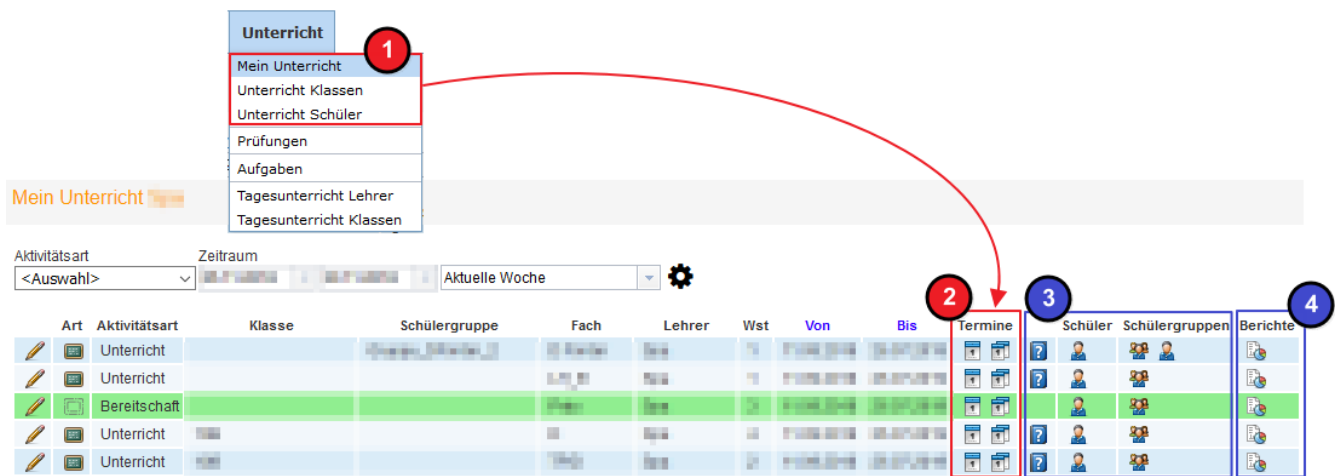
Unterricht

Mein Unterricht
Unterricht Klassen
Unterricht Schüler
Prüfungen
Aufgaben
Tagesunterricht Lehrer
Tagesunterricht Klassen

1

Mein Unterricht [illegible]

Aktivitätsart
<Auswahl>

Zeitraum
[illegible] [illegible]
Aktuelle Woche

2
3
4

| | Art | Aktivitätsart | Klasse | Schülergruppe | Fach | Lehrer | Wst | Von | Bis | Termine | | Schüler | Schülergruppen | Berichte |
|---|---|---|---|---|---|---|---|---|---|---|---|---|---|---|
| | | Unterricht | | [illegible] | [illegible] | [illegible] | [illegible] | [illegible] | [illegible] | | | | | |
| | | Unterricht | | | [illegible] | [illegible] | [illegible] | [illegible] | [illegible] | | | | | |
| | | Bereitschaft | | | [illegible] | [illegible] | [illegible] | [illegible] | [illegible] | | | | | |
| | | Unterricht | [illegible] | | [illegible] | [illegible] | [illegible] | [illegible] | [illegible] | | | | | |
| | | Unterricht | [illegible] | | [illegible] | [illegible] | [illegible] | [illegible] | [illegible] | | | | | |